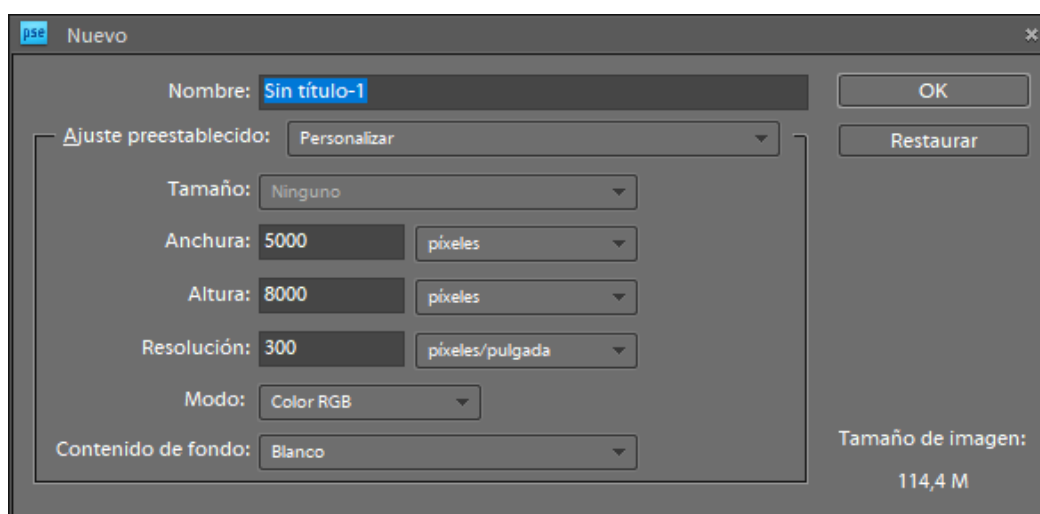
pse Nuevo

Nombre: Sin título-1

OK

Ajuste preestablecido: Personalizar

Restaurar

Tamaño: Ninguno

Anchura: 5000 píxeles

Altura: 8000 píxeles

Resolución: 300 píxeles/pulgada

Modo: Color RGB

Contenido de fondo: Blanco

Tamaño de imagen:

114,4 M